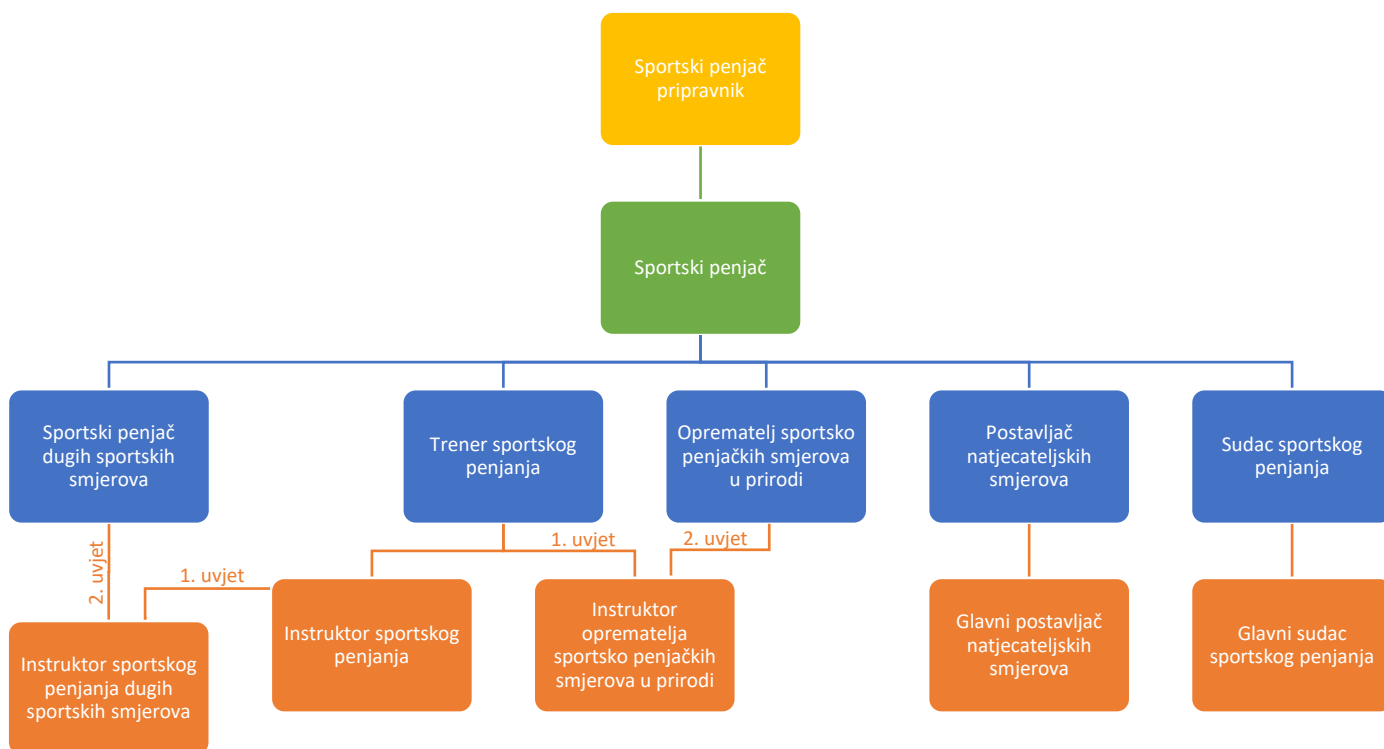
Sportski penjač pripravnik

Sportski penjač

Sportski penjač dugih sportskih smjerova

Trener sportskog penjanja

Opremateli sportsko penjačkih smjerova u prirodi

Postavljač natjecateljskih smjerova

Sudac sportskog penjanja

2. uvjet

1. uvjet

1. uvjet

2. uvjet

Instruktor sportskog penjanja dugih sportskih smjerova

Instruktor sportskog penjanja

Instruktor oprematelja sportsko penjačkih smjerova u prirodi

Glavni postavljač natjecateljskih smjerova

Glavni sudac sportskog penjanja